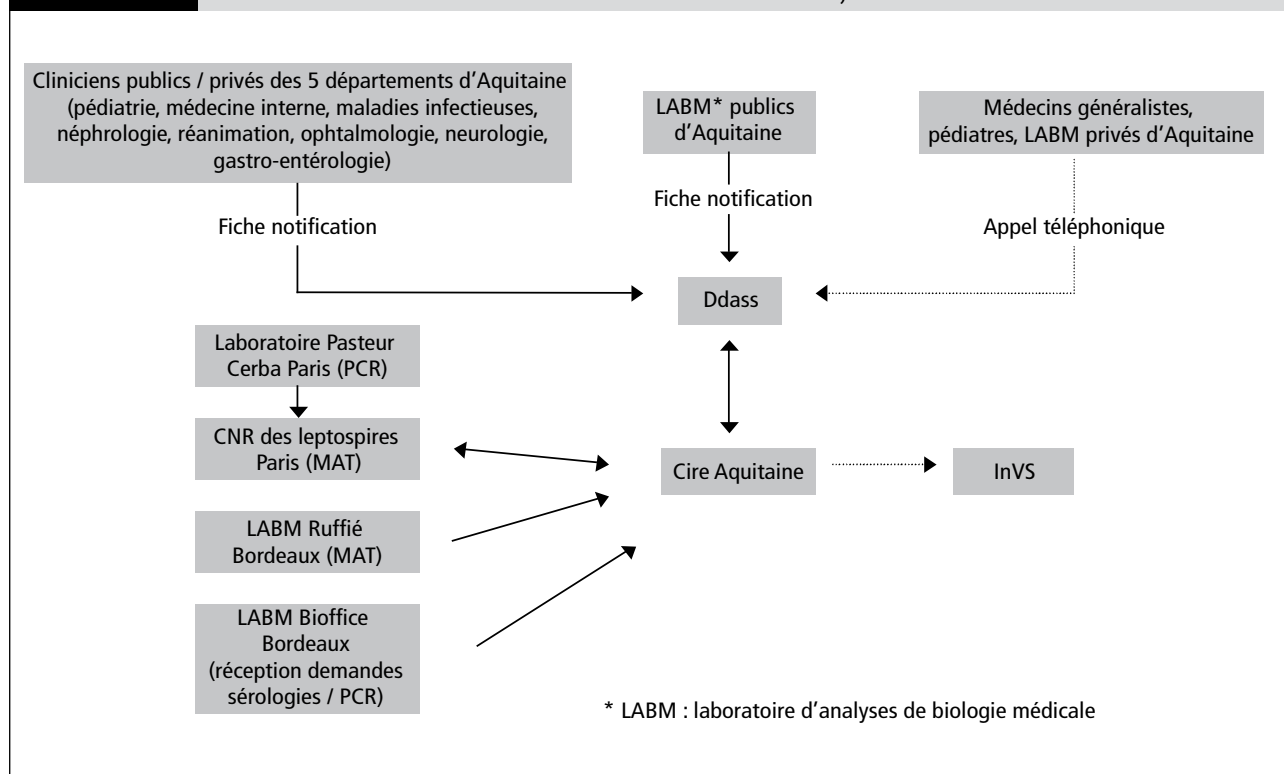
Cliniciens publics / privés des 5 départements d'Aquitaine (pédiatrie, médecine interne, maladies infectieuses, néphrologie, réanimation, ophtalmologie, neurologie, gastro-entérologie)

Fiche notification

LABM* publics d'Aquitaine

Fiche notification

Médecins généralistes, pédiatres, LABM privés d'Aquitaine

Appel téléphonique

Ddass

Laboratoire Pasteur Cerba Paris (PCR)

CNR des leptospires Paris (MAT)

LABM Ruffié Bordeaux (MAT)

LABM Bioffice Bordeaux (réception demandes sérologies / PCR)

Cire Aquitaine

InVS

* LABM : laboratoire d'analyses de biologie médicale